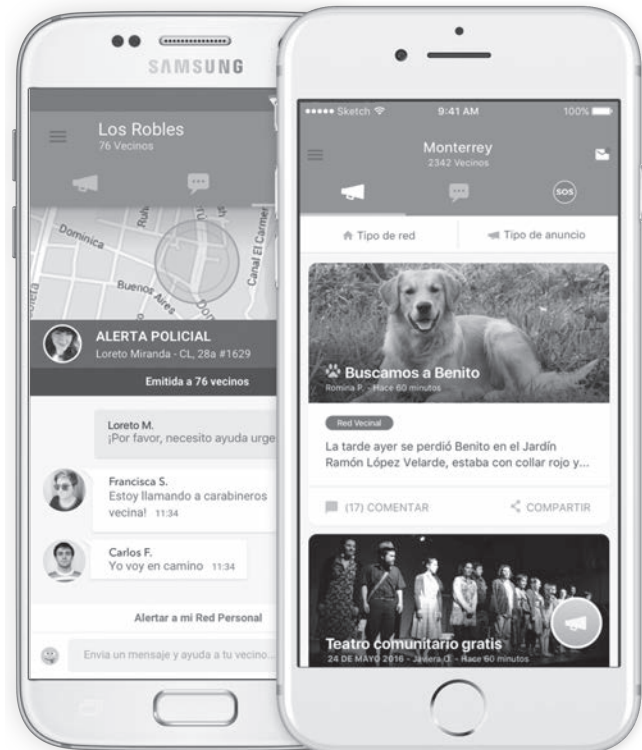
SAMSUNG

Los Robles
76 Vecinos

Dominica
Ruiz
Buenos Aires
Canal El Carmen

ALERTA POLICIAL
Loreto Miranda - CL, 28a #1629

Emitida a 76 vecinos

Loreto M.
¡Por favor, necesito ayuda urge

Francisca S.
Estoy llamando a carabineros vecina! 11:34

Carlos F.
Yo voy en camino 11:34

Alertar a mi Red Personal

Envia un mensaje y ayuda a tu vecino...

●●●●● Sketch 9:41 AM 100%

Monterrey
2342 Vecinos

SOS

Tipo de red
Tipo de anuncio

Buscamos a Benito
Romina P. - Hace 60 minutos

Red Vecinal

La tarde ayer se perdió Benito en el Jardín Ramón López Velarde, estaba con collar rojo y...

(17) COMENTAR
COMPARTIR

Teatro comunitario gratis
24 DE MAYO 2016 - Javiera C. - Hace 60 minutos